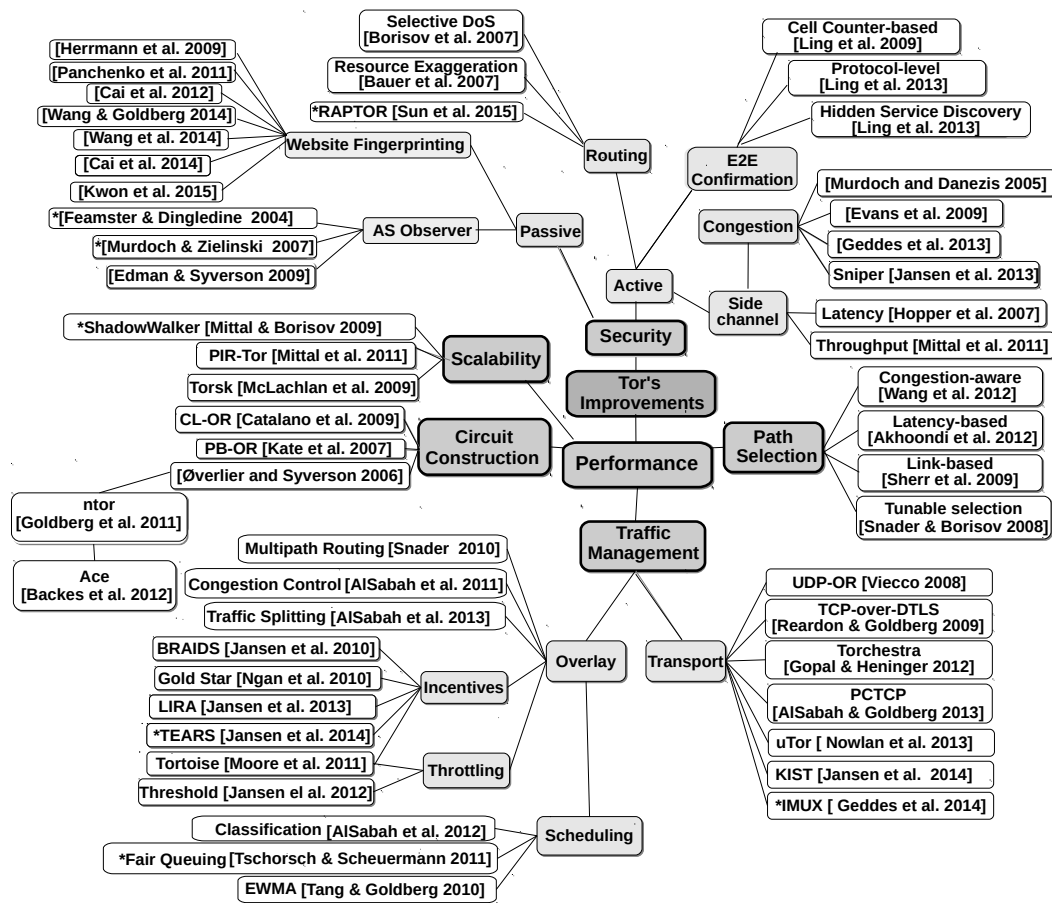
Selective DoS [Borisov et al. 2007]

Resource Exaggeration [Bauer et al. 2007]

*RAPTOR [Sun et al. 2015]

Routing

Cell Counter-based [Ling et al. 2009]

Protocol-level [Ling et al. 2013]

Hidden Service Discovery [Ling et al. 2013]

E2E Confirmation

[Herrmann et al. 2009]

[Panchenko et al. 2011]

[Cai et al. 2012]

[Wang & Goldberg 2014]

[Wang et al. 2014]

[Cai et al. 2014]

[Kwon et al. 2015]

Website Fingerprinting

*[Feamster & Dingledine 2004]

*[Murdoch & Zielinski 2007]

[Edman & Syverson 2009]

AS Observer

Passive

[Murdoch and Danezis 2005]

Congestion

[Evans et al. 2009]

[Geddes et al. 2013]

Sniper [Jansen et al. 2013]

Active

Side channel

Latency [Hopper et al. 2007]

Throughput [Mittal et al. 2011]

Security

*ShadowWalker [Mittal & Borisov 2009]

PIR-Tor [Mittal et al. 2011]

Torsk [McLachlan et al. 2009]

Scalability

Tor's Improvements

Congestion-aware [Wang et al. 2012]

Latency-based [Akhoondi et al. 2012]

Link-based [Sherr et al. 2009]

Tunable selection [Snader & Borisov 2008]

Path Selection

CL-OR [Catalano et al. 2009]

PB-OR [Kate et al. 2007]

[Øverlier and Syverson 2006]

Circuit Construction

Performance

ntor [Goldberg et al. 2011]

Ace [Backes et al. 2012]

Traffic Management

Multipath Routing [Snader 2010]

Congestion Control [AlSabah et al. 2011]

Traffic Splitting [AlSabah et al. 2013]

BRAIDS [Jansen et al. 2010]

Gold Star [Ngan et al. 2010]

LIRA [Jansen et al. 2013]

*TEARS [Jansen et al. 2014]

Incentives

Overlay

Tortoise [Moore et al. 2011]

Threshold [Jansen el al. 2012]

Throttling

UDP-OR [Viecco 2008]

TCP-over-DTLS [Reardon & Goldberg 2009]

Torchestra [Gopal & Heninger 2012]

PCTCP [AlSabah & Goldberg 2013]

uTor [ Nowlan et al. 2013]

KIST [Jansen et al. 2014]

*IMUX [ Geddes et al. 2014]

Transport

Classification [AlSabah et al. 2012]

*Fair Queuing [Tschorsch & Scheuermann 2011]

EWMA [Tang & Goldberg 2010]

Scheduling